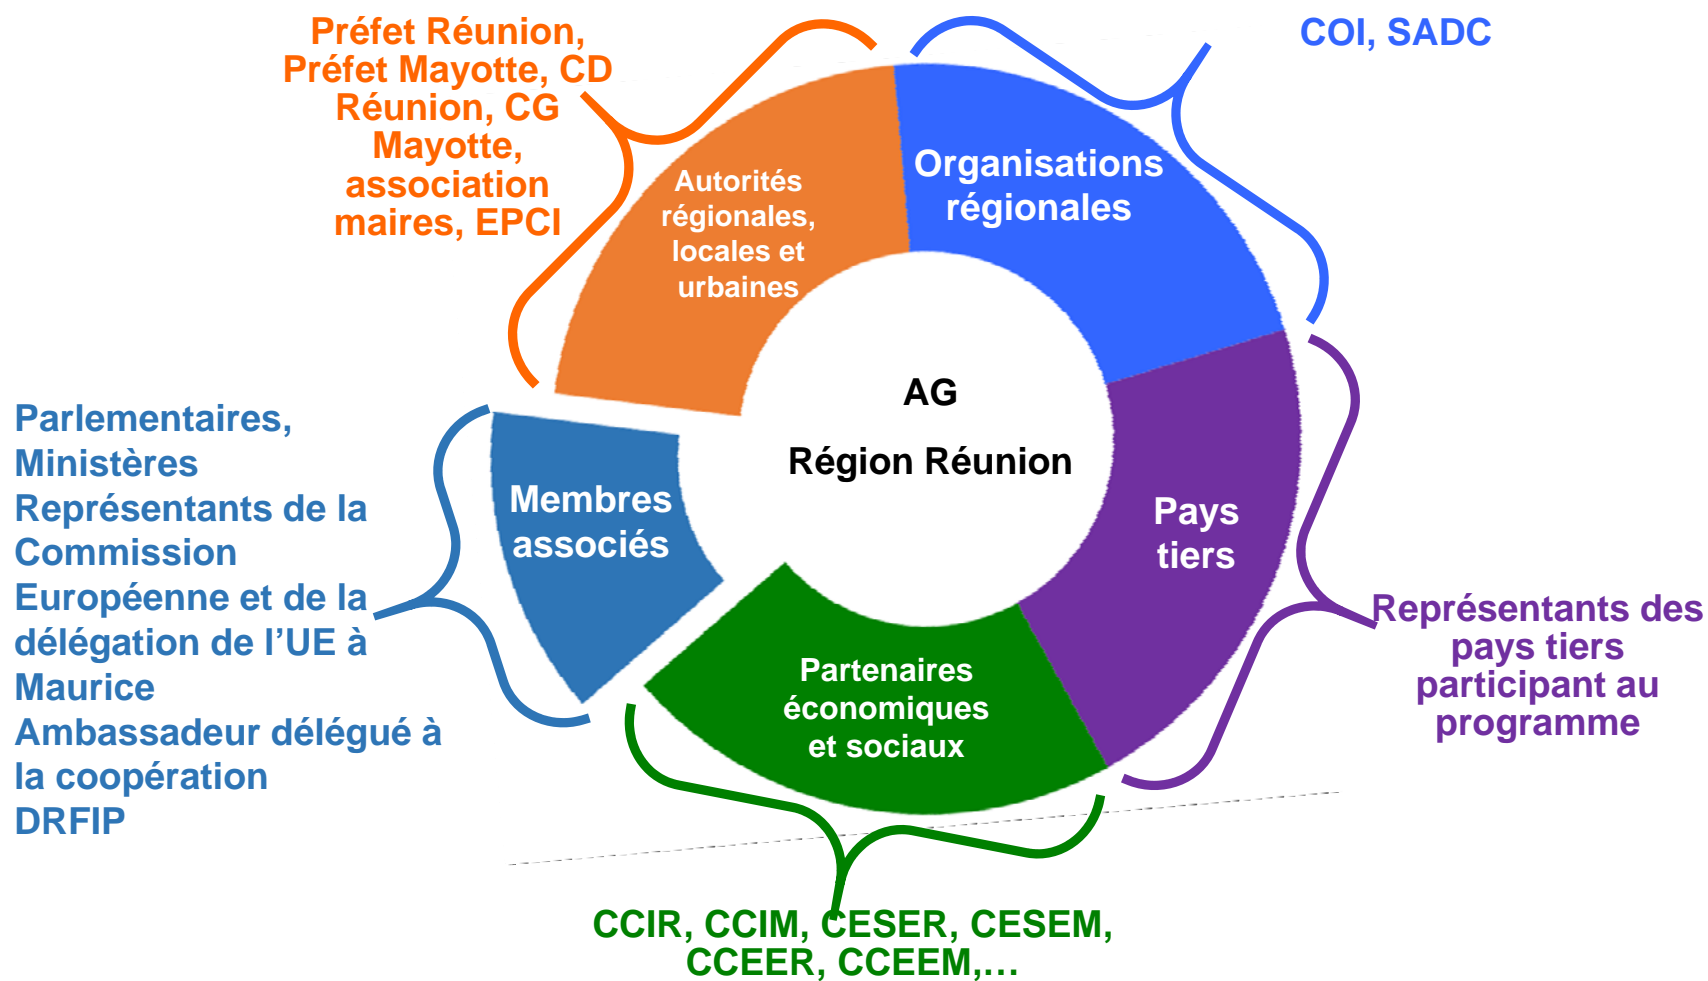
Préfet Réunion, Préfet Mayotte, CD Réunion, CG Mayotte, association maires, EPCI

COI, SADC

Autorités régionales, locales et urbaines

Organisations régionales

AG

Région Réunion

Parlementaires, Ministères Représentants de la Commission Européenne et de la délégation de l'UE à Maurice Ambassadeur délégué à la coopération DRFIP

Membres associés

Pays tiers

Représentants des pays tiers participant au programme

Partenaires économiques et sociaux

CCIR, CCIM, CESER, CESEM, CCEER, CCEEM,…